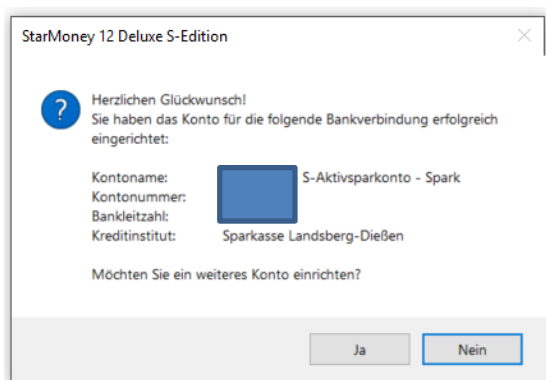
StarMoney 12 Deluxe S-Edition

Herzlichen Glückwunsch!
Sie haben das Konto für die folgende Bankverbindung erfolgreich eingerichtet:

| | |
|---|---|
| Kontoname: | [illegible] S-Aktivsparkonto - Spark |
| Kontonummer: | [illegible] |
| Bankleitzahl: | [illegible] |
| Kreditinstitut: | Sparkasse Landsberg-Dießen |

Möchten Sie ein weiteres Konto einrichten?

Ja Nein